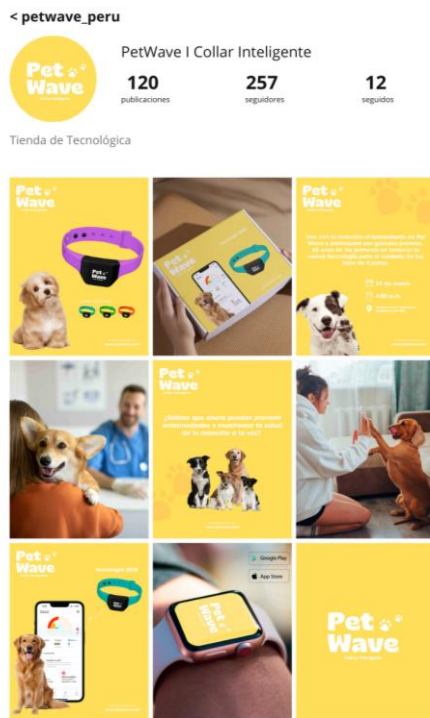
< petwave_peru

Pet Wave

PetWave I Collar Inteligente

120
publicaciones

257
seguidores

12
seguidos

Tienda de Tecnológica

Pet Wave

Pet Wave

Pet Wave

Pet Wave

¿Sabías que ahora puedes prevenir enfermedades y monitorear su salud de tu mascota a la vez?

Pet Wave

Google Play

App Store

Pet Wave